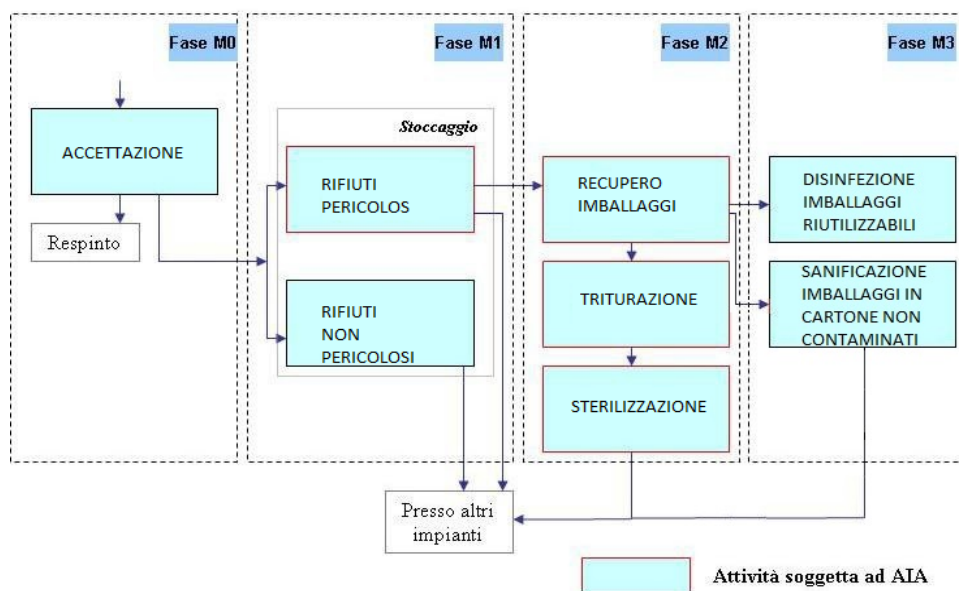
Fase M0

Fase M1

Fase M2

Fase M3

ACCETTAZIONE

Respinto

Stoccaggio

RIFIUTI PERICOLOS

RIFIUTI NON PERICOLOSI

RECUPERO IMBALLAGGI

TRITURAZIONE

STERILIZZAZIONE

DISINFEZIONE IMBALLAGGI RIUTILIZZABILI

SANIFICAZIONE IMBALLAGGI IN CARTONE NON CONTAMINATI

Presso altri impianti

Attività soggetta ad AIA